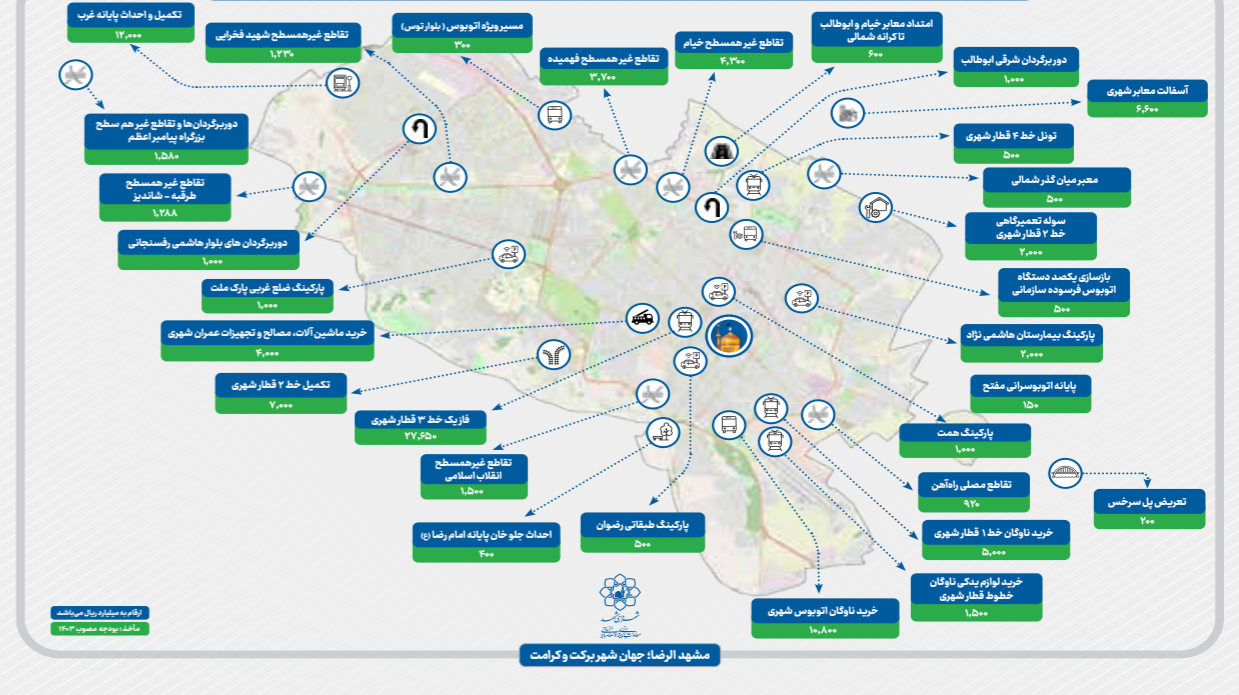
تکمیل و احداث پایانه غرب
۱۲,۰۰۰

تقاطع غیرهمسطح شهید فخرایی
۱,۲۳۰

مسیرویژه اتوبوس (بلوار توس)
۳۰۰

تقاطع غیرهمسطح فهمیده
۳,۷۰۰

تقاطع غیرهمسطح خیام
۴,۳۰۰

امتداد معابر خیام و ابوطالب تا کرانه شمالی
۶۰۰

دوربرگردان شرقی ابوطالب
۱,۰۰۰

آسفالت معابر شهری
۶,۶۰۰

دوربرگردان‌ها و تقاطع غیرهم سطح بزرگراه پیامبراعظم
۱,۵۸۰

تونل خط ۴ قطارشهری
۵۰۰

تقاطع غیرهمسطح طرقبه - شاندیز
۱,۲۸۸

معبرمیان گذر شمالی
۵۰۰

سوله تعمیرگاهی خط ۲ قطارشهری
۲,۰۰۰

دوربرگردان های بلوار هاشمی رفسنجانی
۱,۰۰۰

بازسازی یکصد دستگاه اتوبوس فرسوده سازمانی
۵۰۰

پارکینگ ضلع غربی پارک ملت
۱,۰۰۰

خرید ماشین آلات، مصالح و تجهیزات عمران شهری
۴,۰۰۰

پارکینگ بیمارستان هاشمی نژاد
۲,۰۰۰

تکمیل خط ۲ قطارشهری
۷,۰۰۰

پایانه اتوبوسرانی مفتح
۱۵۰

فاز یک خط ۳ قطارشهری
۲۷,۶۵۰

پارکینگ همت
۱,۰۰۰

تقاطع غیرهمسطح انقلاب اسلامی
۱,۵۰۰

تقاطع مصلی راه‌آهن
۹۲۰

تعریض پل سرخس
۲۰۰

احداث جلو خان پایانه امام رضا (ع)
۴۰۰

پارکینگ طبقاتی رضوان
۵۰۰

خرید ناوگان خط ۱ قطارشهری
۵,۰۰۰

خرید لوازم یدکی ناوگان خطوط قطارشهری
۱,۵۰۰

خرید ناوگان اتوبوس شهری
۱۰,۸۰۰

ارقام به میلیارد ریال می‌باشد
مأخذ: بودجه مصوب ۱۴۰۳

مشهد الرضا؛ جهان شهر برکت و کرامت